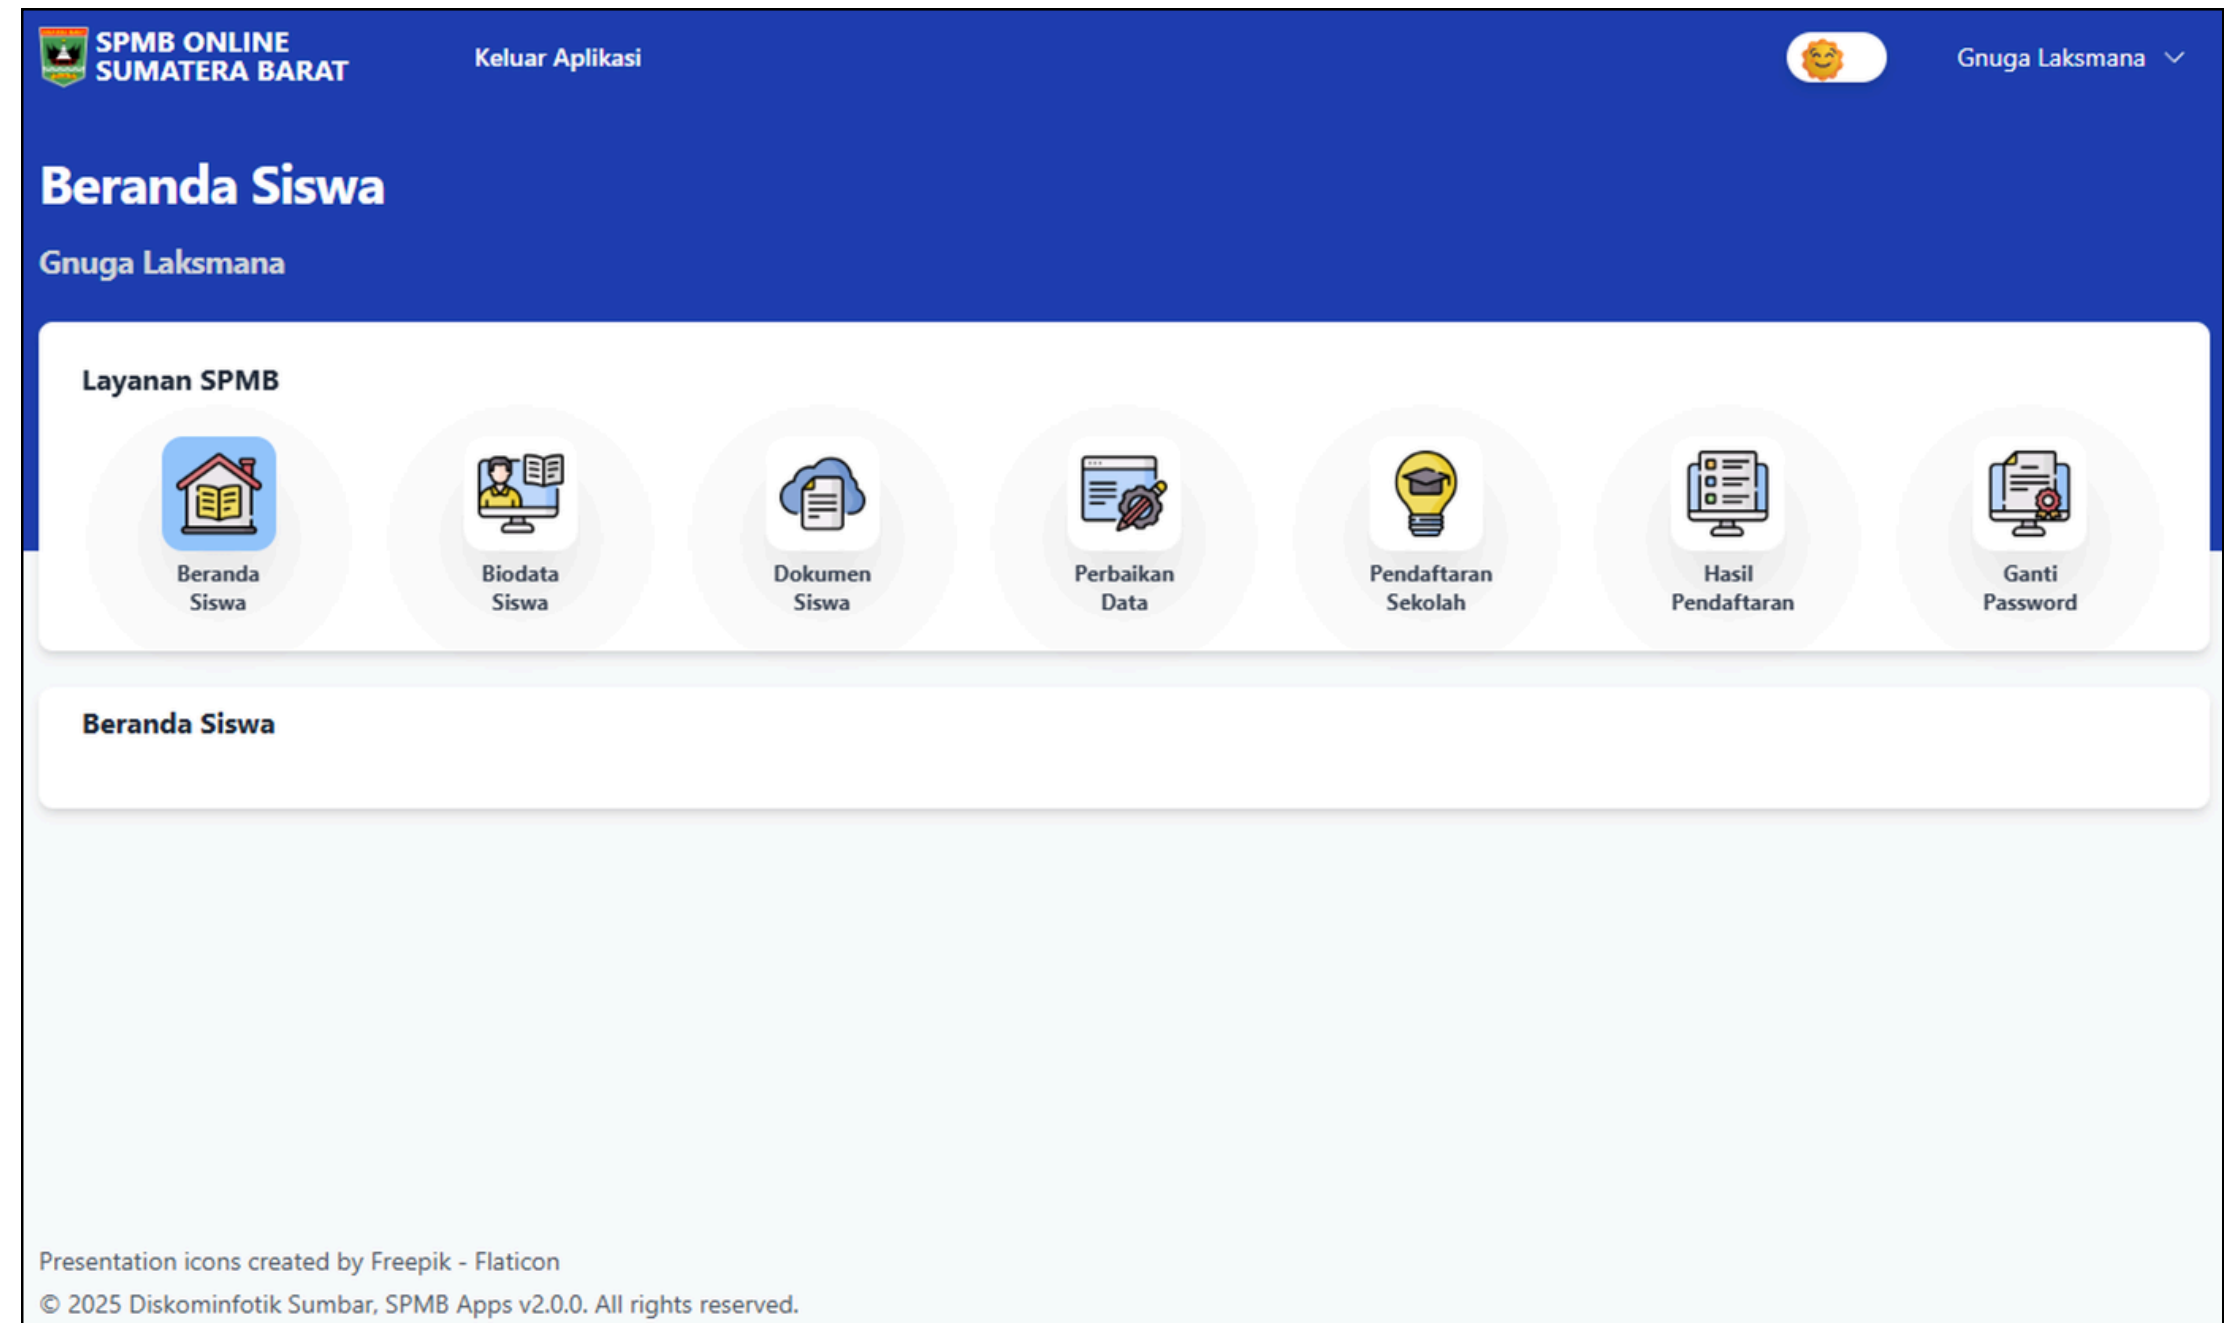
SPMB ONLINE
SUMATERA BARAT

Keluar Aplikasi

Gnuga Laksmana

Beranda Siswa

Gnuga Laksmana

Layanan SPMB

Beranda Siswa

Biodata Siswa

Dokumen Siswa

Perbaikan Data

Pendaftaran Sekolah

Hasil Pendaftaran

Ganti Password

Beranda Siswa

Presentation icons created by Freepik - Flaticon

© 2025 Diskominfotik Sumbar, SPMB Apps v2.0.0. All rights reserved.